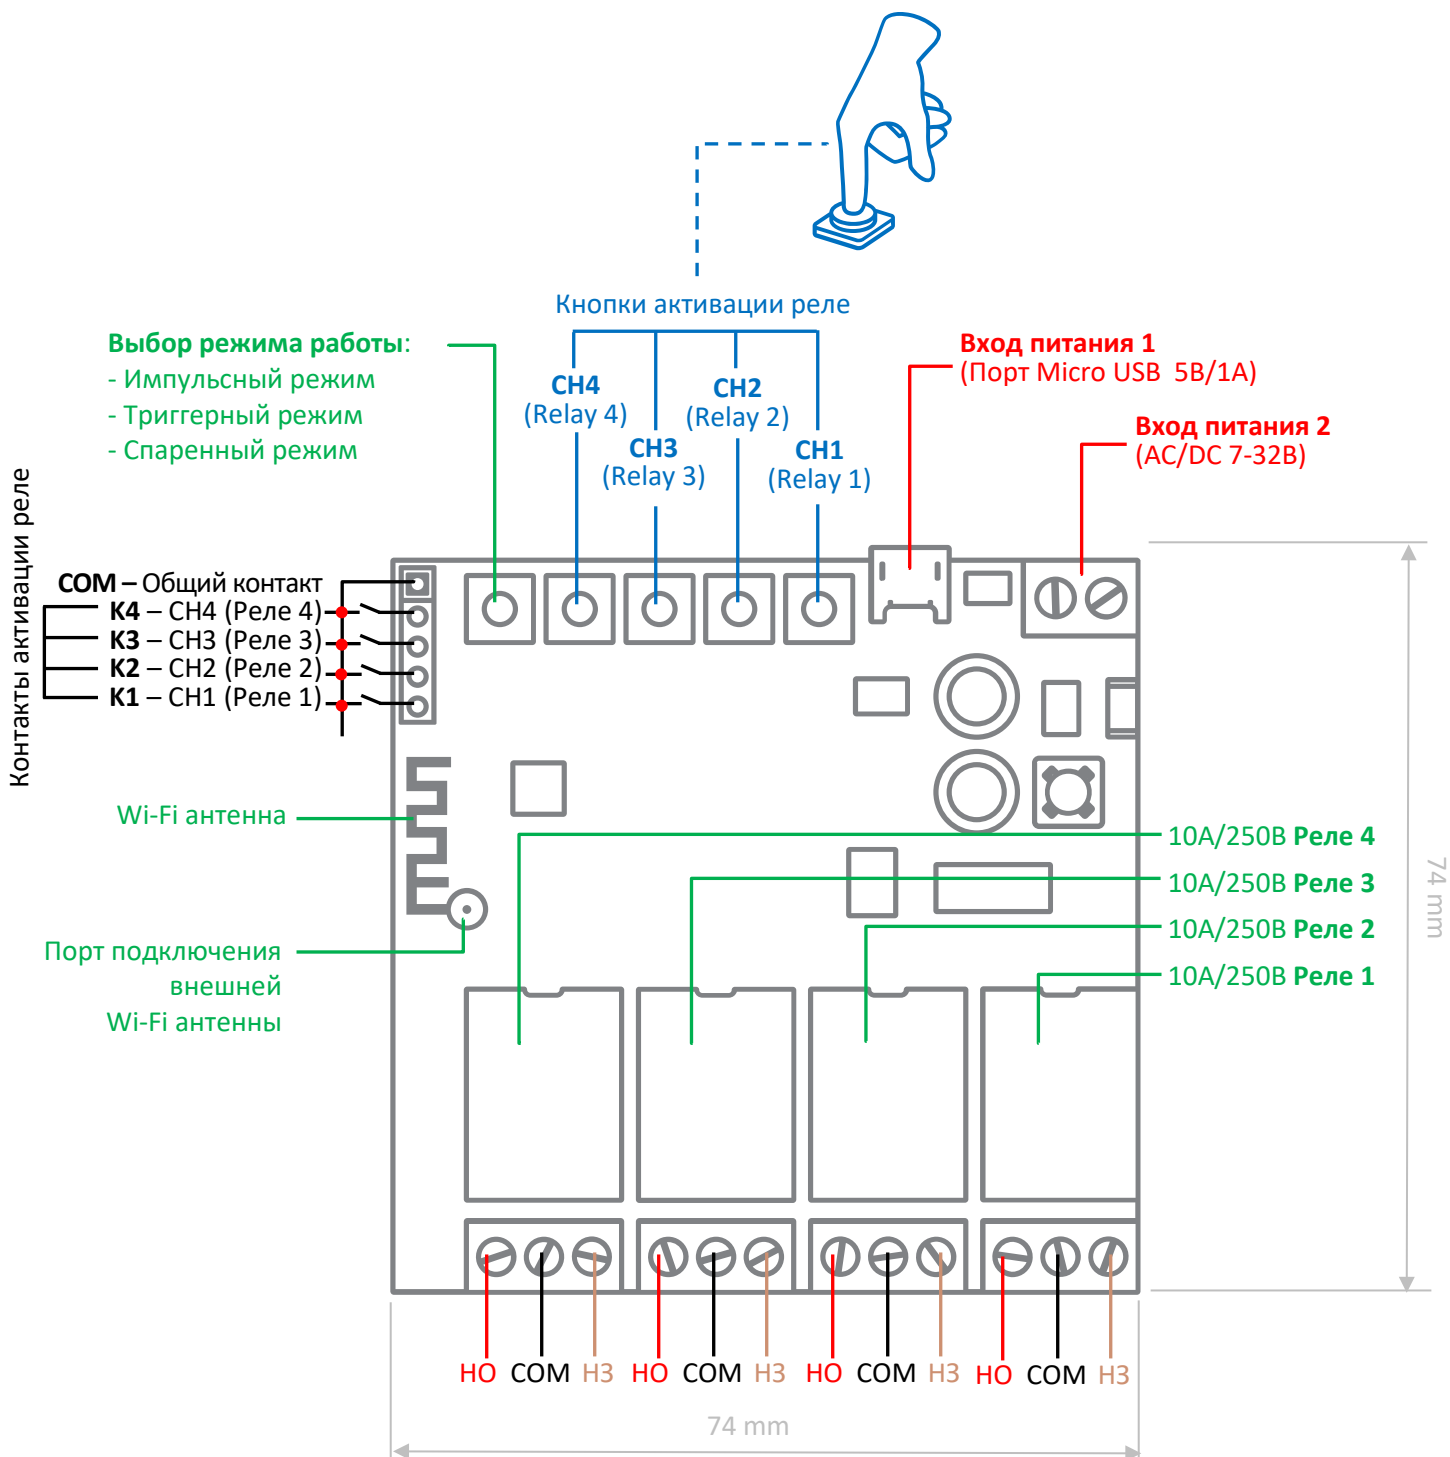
Кнопки активации реле

Выбор режима работы:
- Импульсный режим
- Триггерный режим
- Спаренный режим

CH4
(Relay 4)

CH2
(Relay 2)

CH3
(Relay 3)

CH1
(Relay 1)

Вход питания 1
(Порт Micro USB 5В/1А)

Вход питания 2
(AC/DC 7-32В)

Контакты активации реле

COM – Общий контакт
K4 – CH4 (Реле 4)
K3 – CH3 (Реле 3)
K2 – CH2 (Реле 2)
K1 – CH1 (Реле 1)

Wi-Fi антенна

Порт подключения внешней Wi-Fi антенны

10A/250B Реле 4
10A/250B Реле 3
10A/250B Реле 2
10A/250B Реле 1

74 mm

НО COM НЗ НО COM НЗ НО COM НЗ НО COM НЗ

74 mm